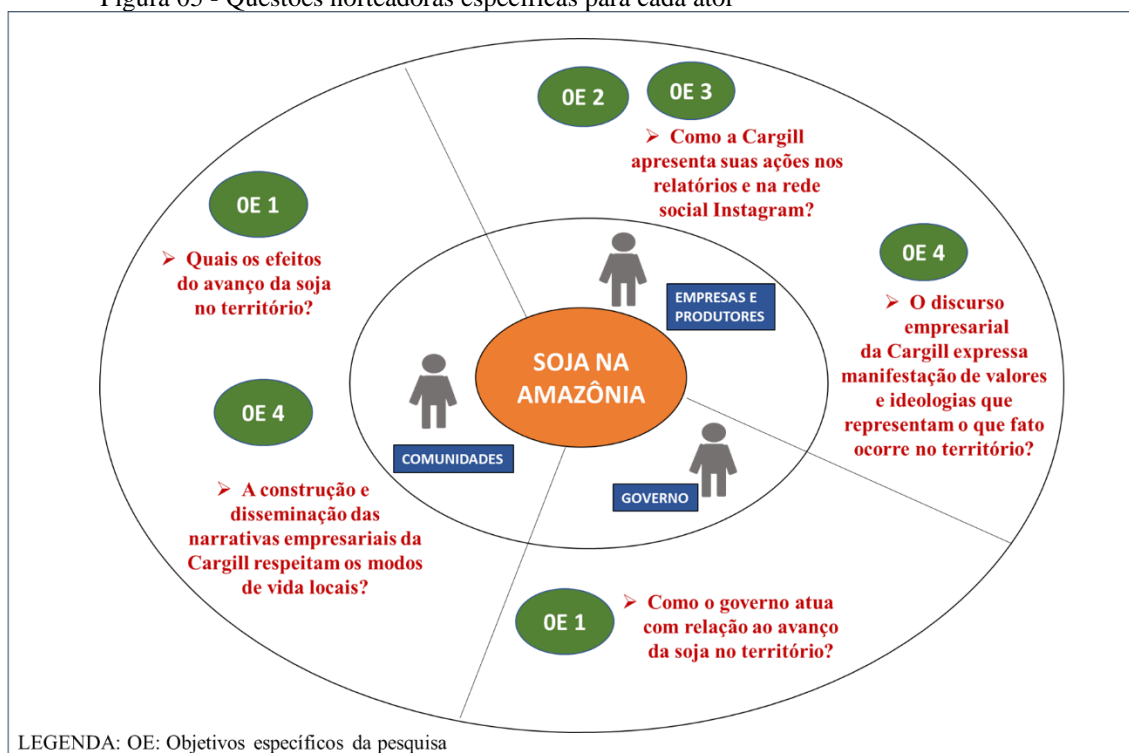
Figura 05 - Questões norteadoras específicas para cada ator

OE 2

OE 3

➢ Como a Cargill apresenta suas ações nos relatórios e na rede social Instagram?

OE 1

➢ Quais os efeitos do avanço da soja no território?

OE 4

➢ O discurso empresarial da Cargill expressa manifestação de valores e ideologias que representam o que fato ocorre no território?

EMPRESAS E PRODUTORES

SOJA NA AMAZÔNIA

OE 4

COMUNIDADES

GOVERNO

➢ A construção e disseminação das narrativas empresariais da Cargill respeitam os modos de vida locais?

OE 1

➢ Como o governo atua com relação ao avanço da soja no território?

LEGENDA: OE: Objetivos específicos da pesquisa